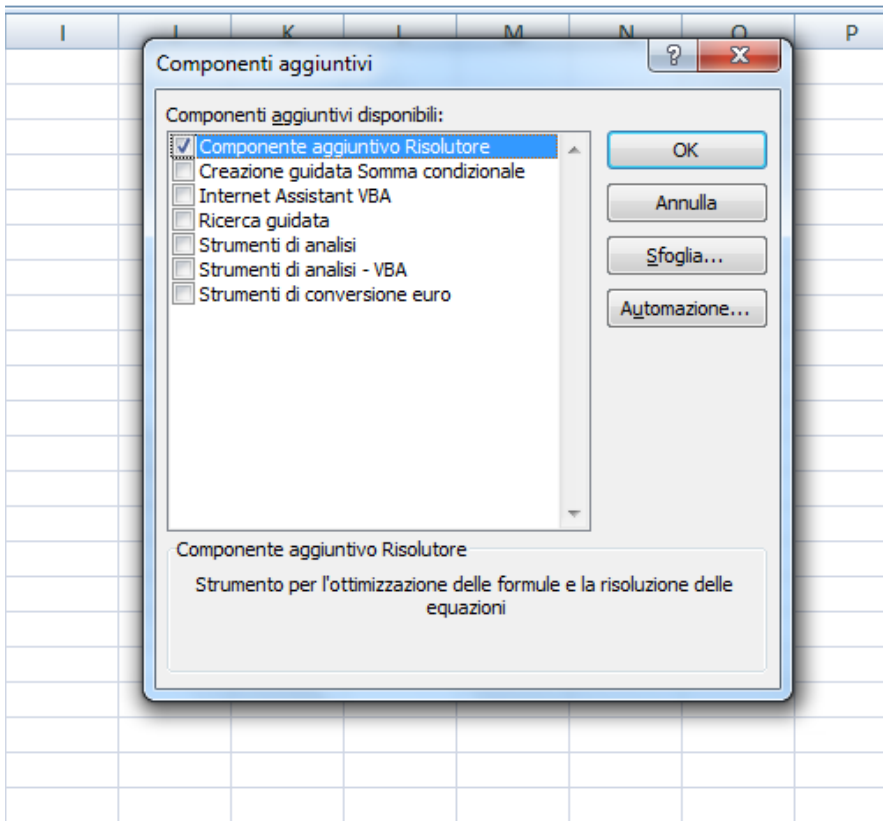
I J K L M N O P

Componenti aggiuntivi

?

X

Componenti aggiuntivi disponibili:

Componente aggiuntivo Risolutore
Creazione guidata Somma condizionale
Internet Assistant VBA
Ricerca guidata
Strumenti di analisi
Strumenti di analisi - VBA
Strumenti di conversione euro

OK

Annulla

Sfoglia...

Automazione...

Componente aggiuntivo Risolutore

Strumento per l'ottimizzazione delle formule e la risoluzione delle equazioni